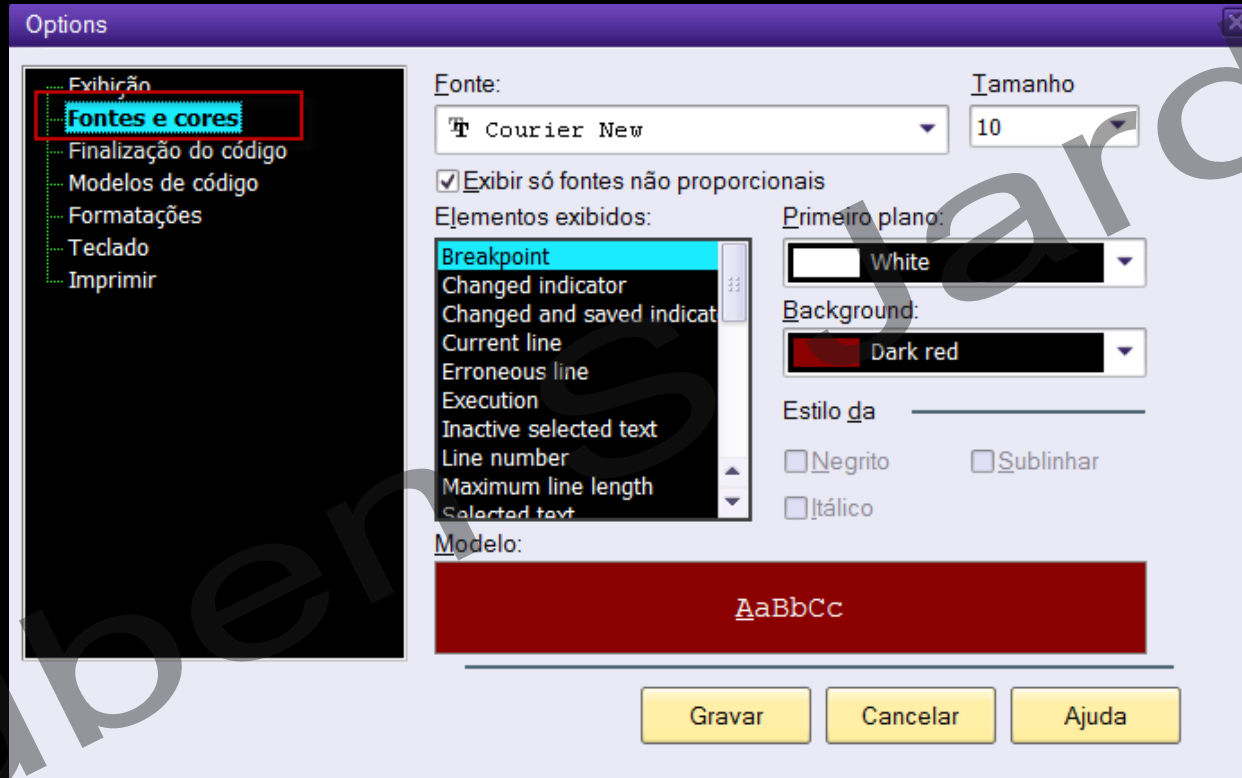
Options

Exibição
Fontes e cores
Finalização do código
Modelos de código
Formatações
Teclado
Imprimir

Fonte:
Courier New
Tamanho
10
Exibir só fontes não proporcionais
Elementos exibidos:
Breakpoint
Changed indicator
Changed and saved indicat
Current line
Erroneous line
Execution
Inactive selected text
Line number
Maximum line length
Selected text
Primeiro plano:
White
Background:
Dark red
Estilo da
Negrito
Sublinhar
Itálico
Modelo:
AaBbCc
Gravar
Cancelar
Ajuda

uben S Jard